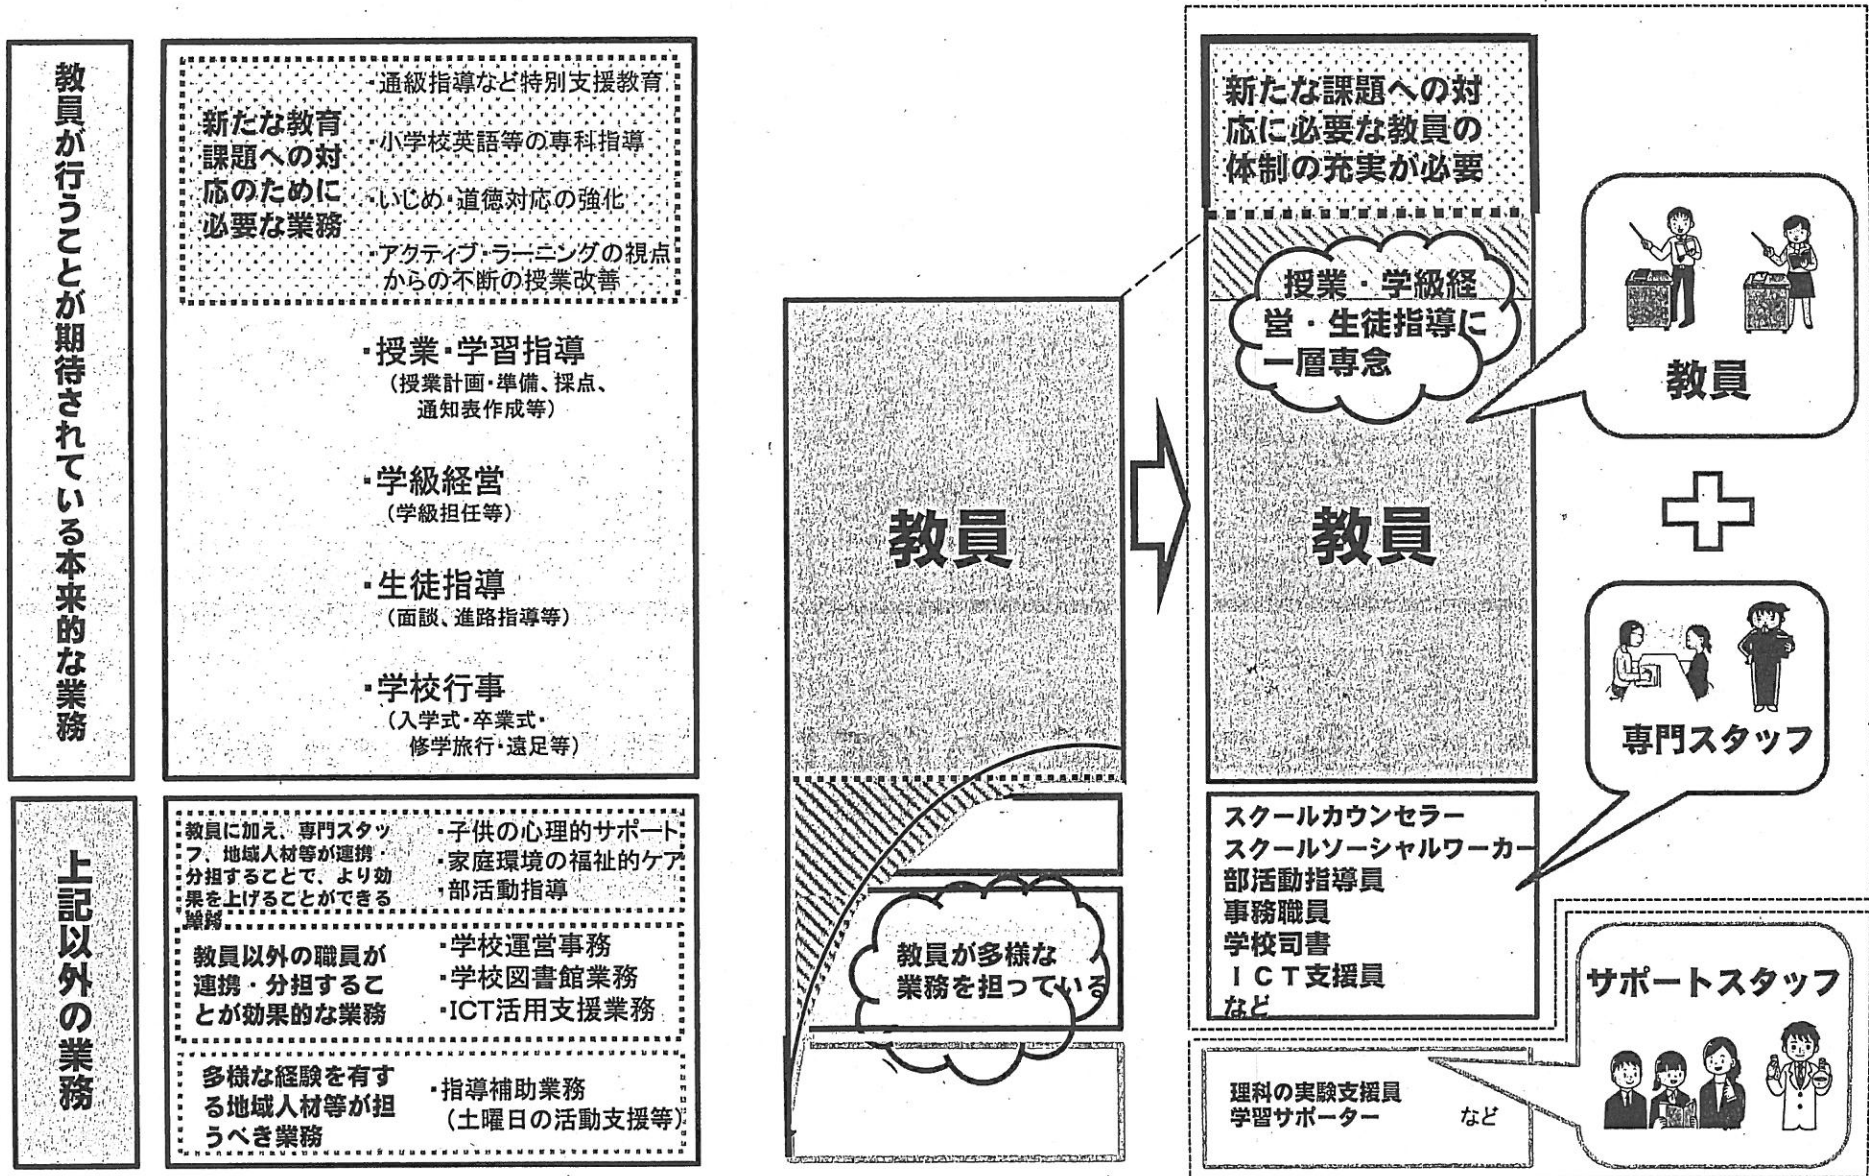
教員が行うことが期待されている本来的な業務

新たな教育課題への対応のために必要な業務

・通級指導など特別支援教育
・小学校英語等の専科指導
・いじめ・道徳対応の強化
・アクティブ・ラーニングの視点からの不断の授業改善

・授業・学習指導
（授業計画・準備、採点、通知表作成等）

・学級経営
（学級担任等）

・生徒指導
（面談、進路指導等）

・学校行事
（入学式・卒業式・修学旅行・遠足等）

上記以外の業務

教員に加え、専門スタッフ、地域人材等が連携・分担することで、より効果を上げることができる業務

・子供の心理的サポート
・家庭環境の福祉的ケア
・部活動指導

教員以外の職員が連携・分担することが効果的な業務

・学校運営事務
・学校図書館業務
・ICT活用支援業務

多様な経験を有する地域人材等が担うべき業務

・指導補助業務
（土曜日の活動支援等）

教員

教員が多様な業務を担っている

新たな課題への対応に必要な教員の体制の充実が必要

授業・学級経営・生徒指導に一層専念

教員

教員

専門スタッフ

スクールカウンセラー
スクールソーシャルワーカー
部活動指導員
事務職員
学校司書
ＩＣＴ支援員
など

サポートスタッフ

理科の実験支援員
学習サポーター　など